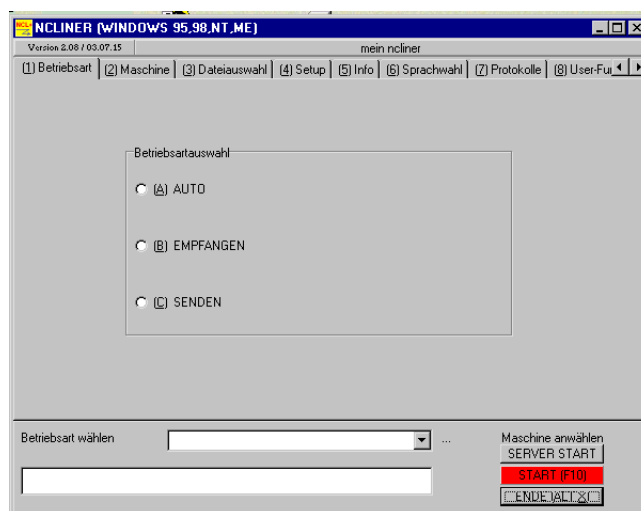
NCLINER (WINDOWS 95,98,NT,ME)

Version 2.08 / 03.07.15

mein ncliner

(1) Betriebsart | (2) Maschine | (3) Dateiauswahl | (4) Setup | (5) Info | (6) Sprachwahl | (7) Protokolle | (8) User-Fu

Betriebsartauswahl

(A) AUTO

(B) EMPFANGEN

(C) SENDEN

Betriebsart wählen

...

Maschine anwählen

SERVER START

START (F10)

ENDE(ALT X)